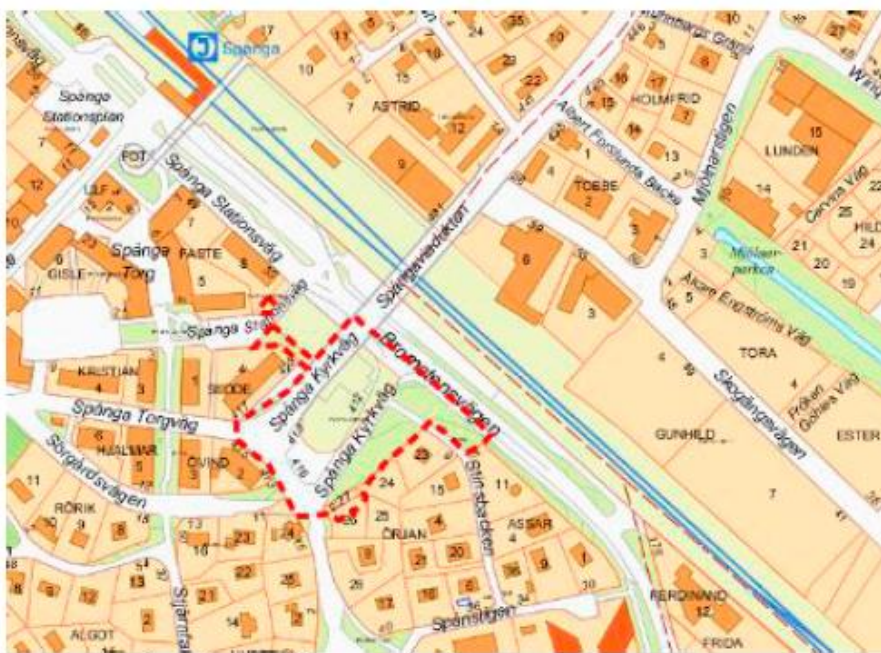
Spånga
Spånga Stationsplan
ASTRID
HOLMFRID
LUNDEN
TOBBE
ULF
FASTE
GISLE
Spånga Torg
Spånga Stationsväg
Spångaviadukten
Albert Forslunds Backe
Mjölnarvägen
Möllanparken
Albert Engströms Väg
Bromstensvägen
Spånga Kyrkväg
KRISTIAN
SIGGE
TORA
Skogängsvägen
Fröken Gohles Väg
Spånga Torgväg
HALMAR
GUNHILD
ESTER
Sörgårdsvägen
ÖVIND
Stinsbacken
RÖRIK
ÖRJAN
ASSAR
Spånsvägen
FERDINAND
FRIDA
ALGOT
Sjärnar
HILD
Gelvasa Väg
Wing
17
10
11
5
35
10
24
22
7
15
12
9
13
4
1
2
3
14
15
21
20
24
19
25
6
5
7
8
23
28
29
15
9
20
36
18
21
22
13
12
14
16